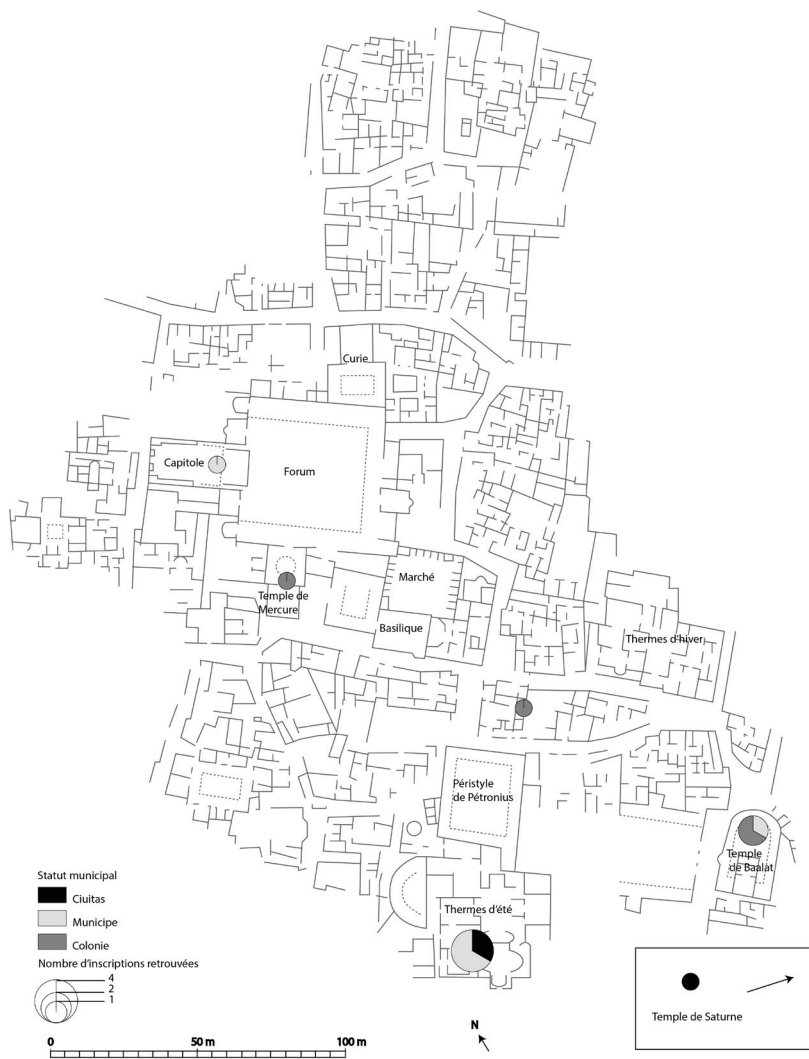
Curie

Capitole

Forum

Temple de Mercure

Marché

Basilique

Thermes d'hiver

Péristyle de Pétronius

Temple de Baalat

Thermes d'été

Statut municipal

Ciuitas

Municipe

Colonie

Nombre d'inscriptions retrouvées

4

2

1

0

50 m

100 m

N

Temple de Saturne